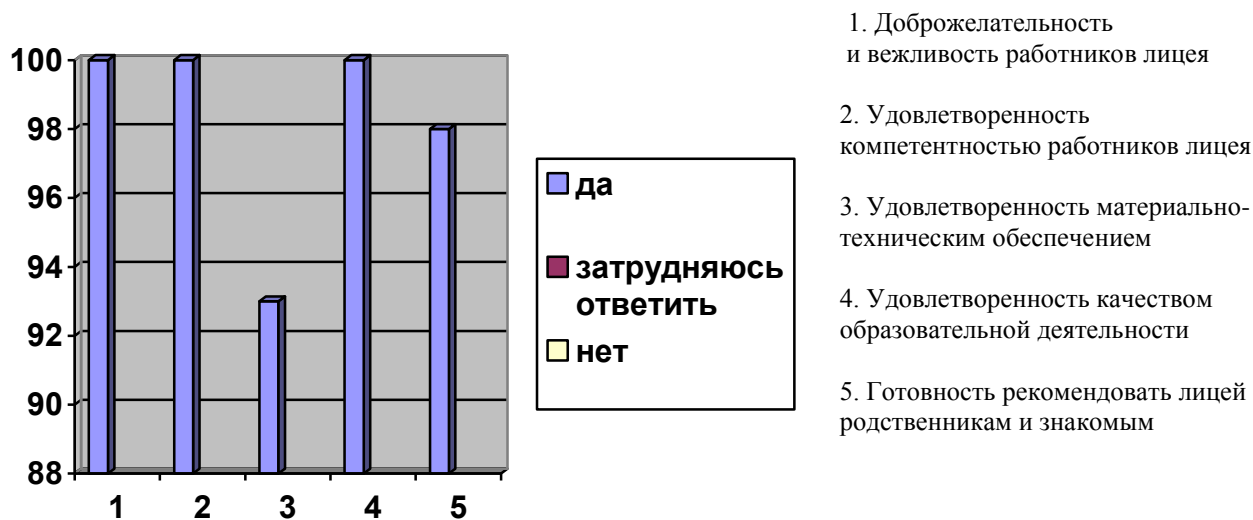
100
98
96
94
92
90
88

1 2 3 4 5

да
затрудняюсь ответить
нет

1. Доброжелательность и вежливость работников лицея

2. Удовлетворенность компетентностью работников лицея

3. Удовлетворенность материально-техническим обеспечением

4. Удовлетворенность качеством образовательной деятельности

5. Готовность рекомендовать лицей родственникам и знакомым